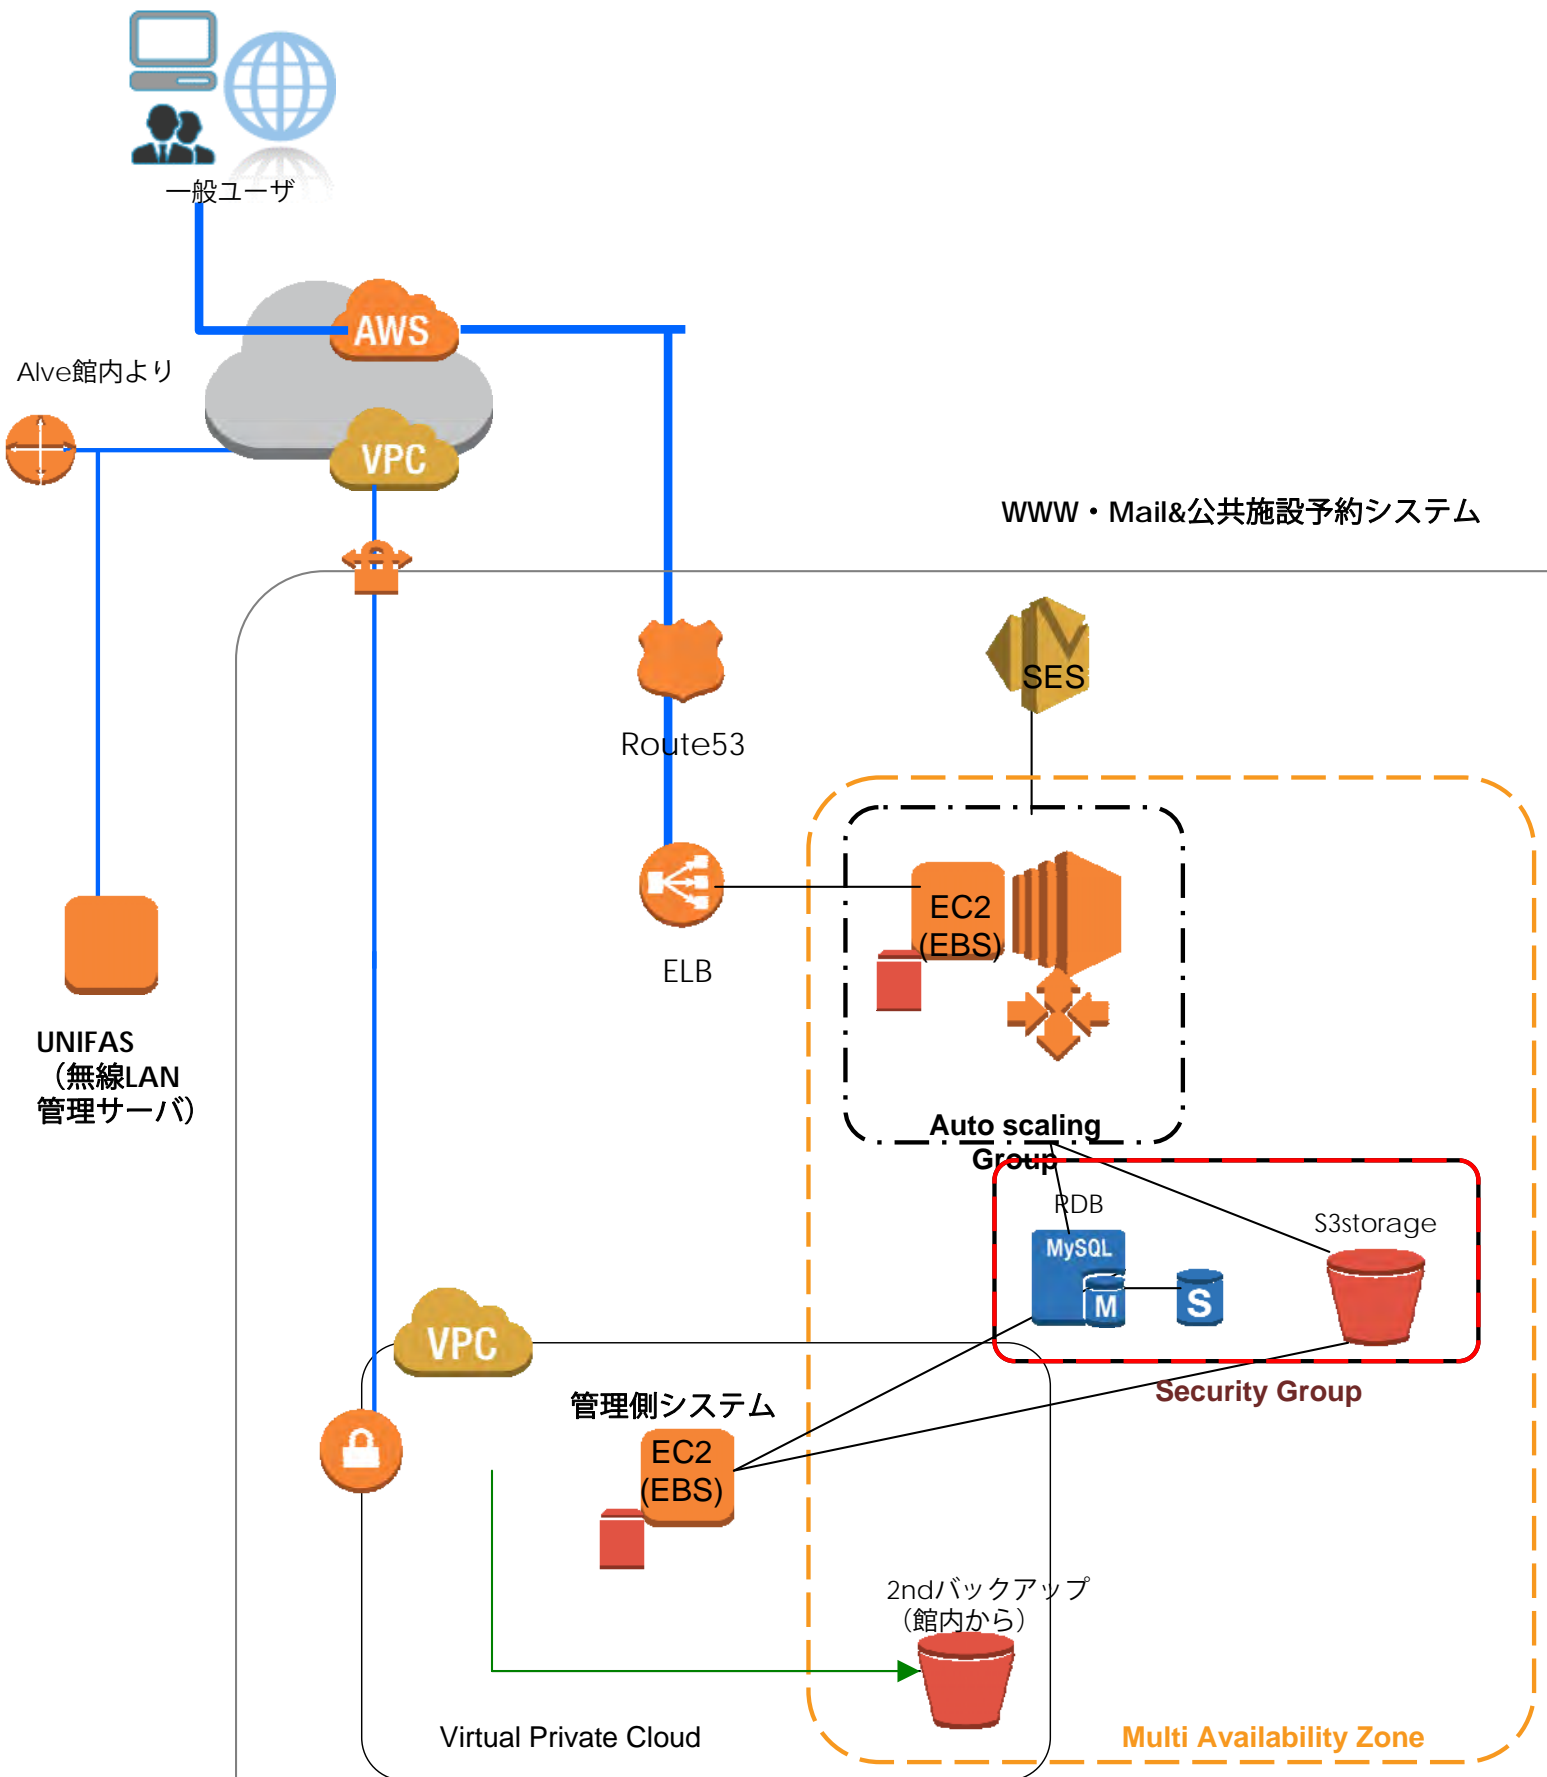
一般ユーザ

AWS

Alve館内より

VPC

WWW・Mail&公共施設予約システム

SES

Route53

ELB

EC2
(EBS)

UNIFAS
（無線LAN
管理サーバ）

Auto scaling
Group

RDB

MySQL

M

S

S3storage

VPC

管理側システム

Security Group

EC2
(EBS)

2ndバックアップ
（館内から）

Virtual Private Cloud

Multi Availability Zone